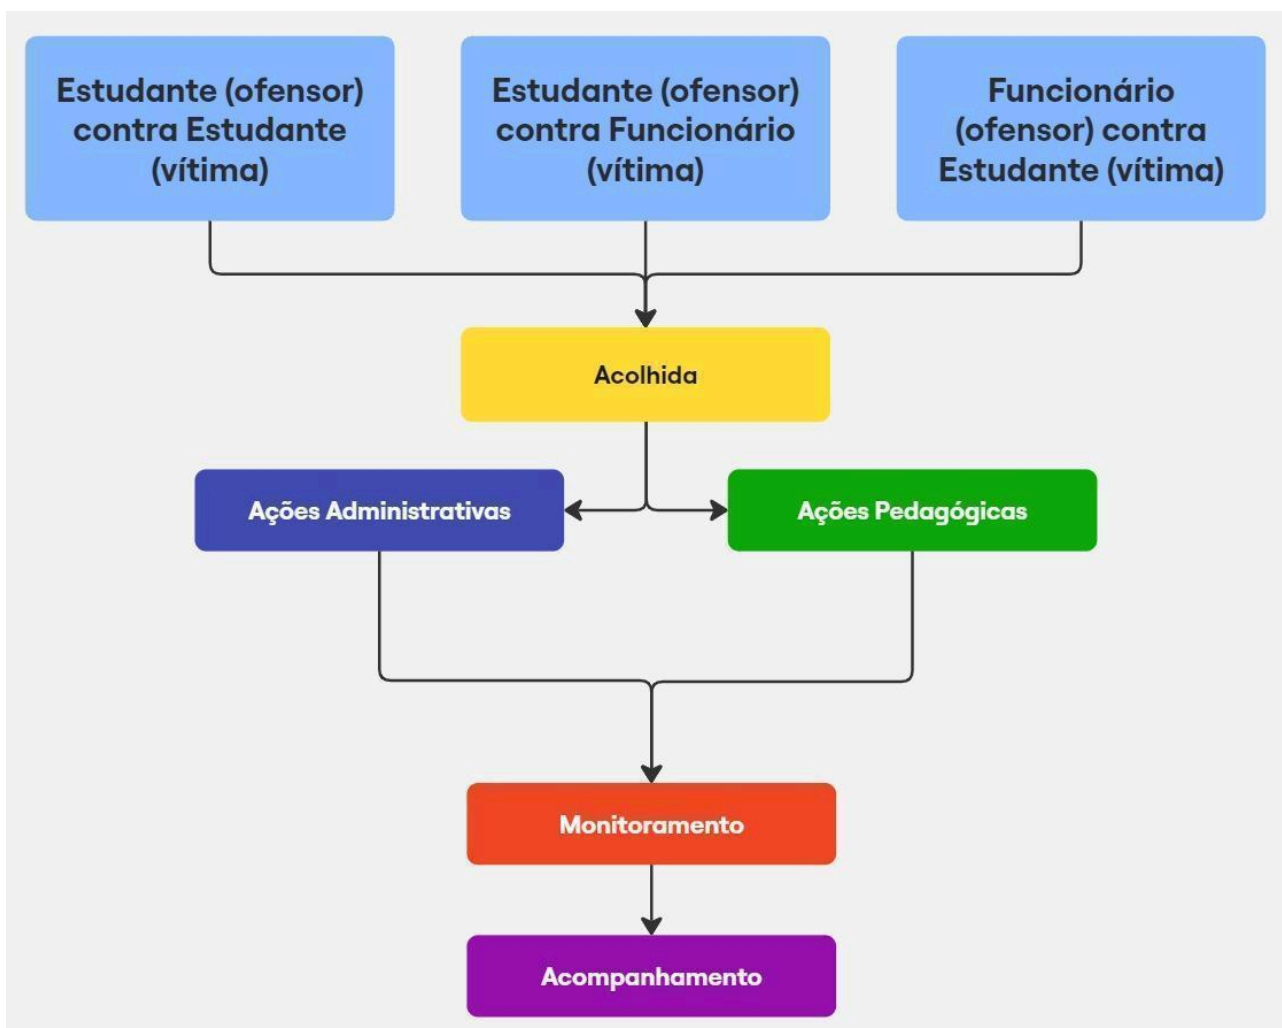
Estudante (ofensor) contra Estudante (vítima)

Estudante (ofensor) contra Funcionário (vítima)

Funcionário (ofensor) contra Estudante (vítima)

Acolhida

Ações Administrativas

Ações Pedagógicas

Monitoramento

Acompanhamento